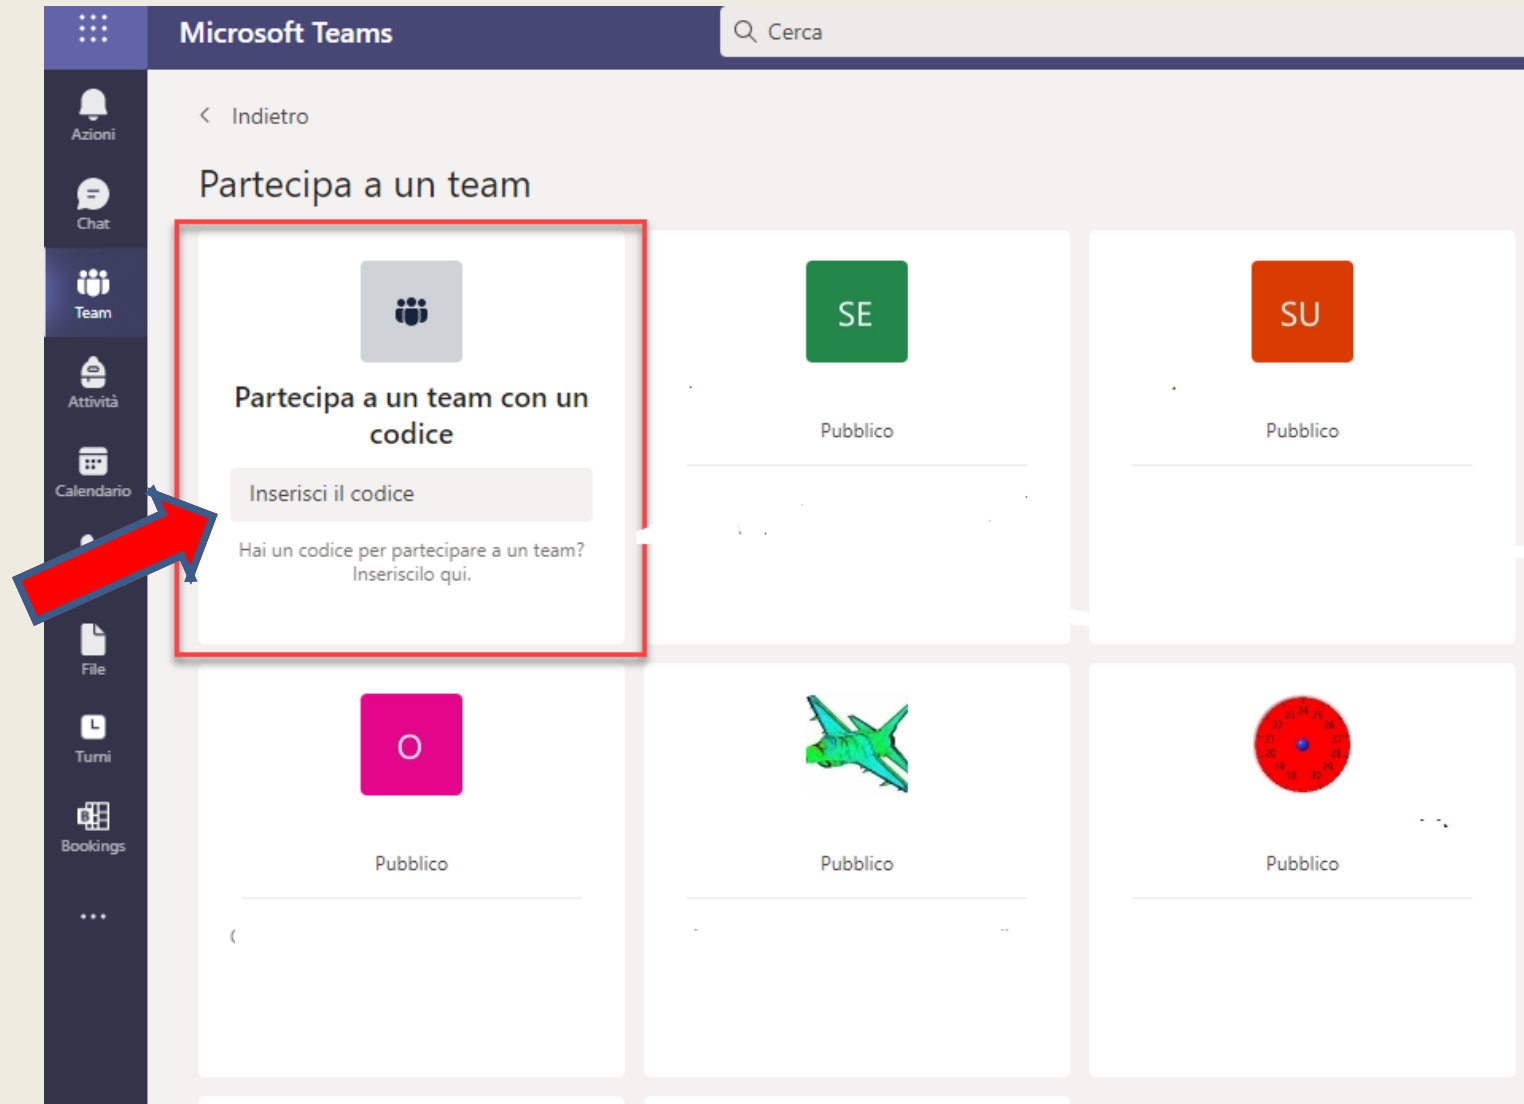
Microsoft Teams

Cerca

Azioni

Chat

Team

Attività

Calendario

File

Turni

Bookings

...

Indietro

Partecipa a un team

Partecipa a un team con un codice

Inserisci il codice

Hai un codice per partecipare a un team? Inseriscilo qui.

SE

Pubblico

SU

Pubblico

O

Pubblico

Pubblico

Pubblico